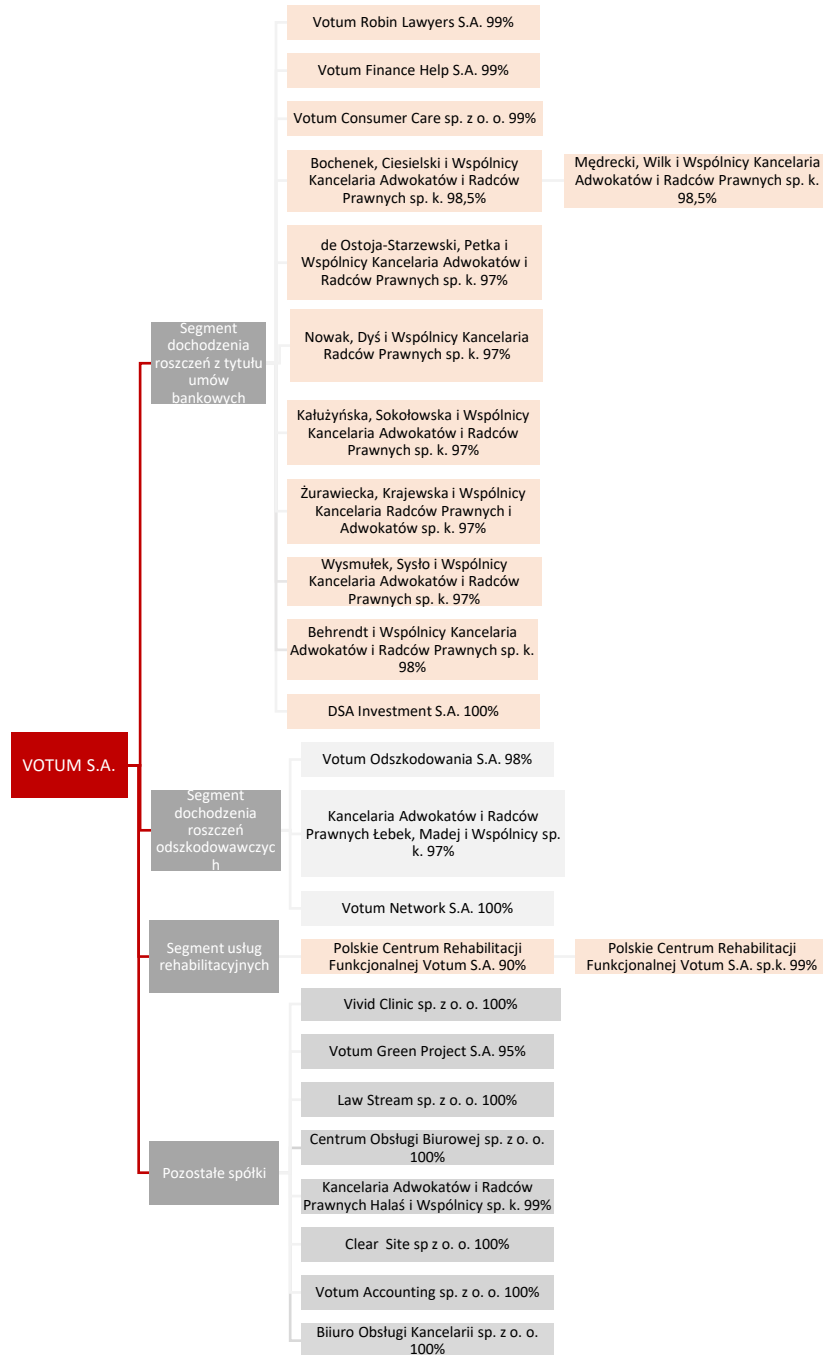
VOTUM S.A.

Segment dochodzenia roszczeń z tytułu umów bankowych

Votum Robin Lawyers S.A. 99%

Votum Finance Help S.A. 99%

Votum Consumer Care sp. z o. o. 99%

Bochenek, Ciesielski i Wspólnicy Kancelaria Adwokatów i Radców Prawnych sp. k. 98,5%

Mędrecki, Wilk i Wspólnicy Kancelaria Adwokatów i Radców Prawnych sp. k. 98,5%

de Ostoja-Starzewski, Petka i Wspólnicy Kancelaria Adwokatów i Radców Prawnych sp. k. 97%

Nowak, Dyś i Wspólnicy Kancelaria Radców Prawnych sp. k. 97%

Kałużyńska, Sokołowska i Wspólnicy Kancelaria Adwokatów i Radców Prawnych sp. k. 97%

Żurawiecka, Krajewska i Wspólnicy Kancelaria Radców Prawnych i Adwokatów sp. k. 97%

Wysmułek, Sysło i Wspólnicy Kancelaria Adwokatów i Radców Prawnych sp. k. 97%

Behrendt i Wspólnicy Kancelaria Adwokatów i Radców Prawnych sp. k. 98%

DSA Investment S.A. 100%

Segment dochodzenia roszczeń odszkodowawczych

Votum Odszkodowania S.A. 98%

Kancelaria Adwokatów i Radców Prawnych Łebek, Madej i Wspólnicy sp. k. 97%

Votum Network S.A. 100%

Segment usług rehabilitacyjnych

Polskie Centrum Rehabilitacji Funkcjonalnej Votum S.A. 90%

Polskie Centrum Rehabilitacji Funkcjonalnej Votum S.A. sp.k. 99%

Pozostałe spółki

Vivid Clinic sp. z o. o. 100%

Votum Green Project S.A. 95%

Law Stream sp. z o. o. 100%

Centrum Obsługi Biurowej sp. z o. o. 100%

Kancelaria Adwokatów i Radców Prawnych Halaś i Wspólnicy sp. k. 99%

Clear Site sp z o. o. 100%

Votum Accounting sp. z o. o. 100%

Biiuro Obsługi Kancelarii sp. z o. o. 100%